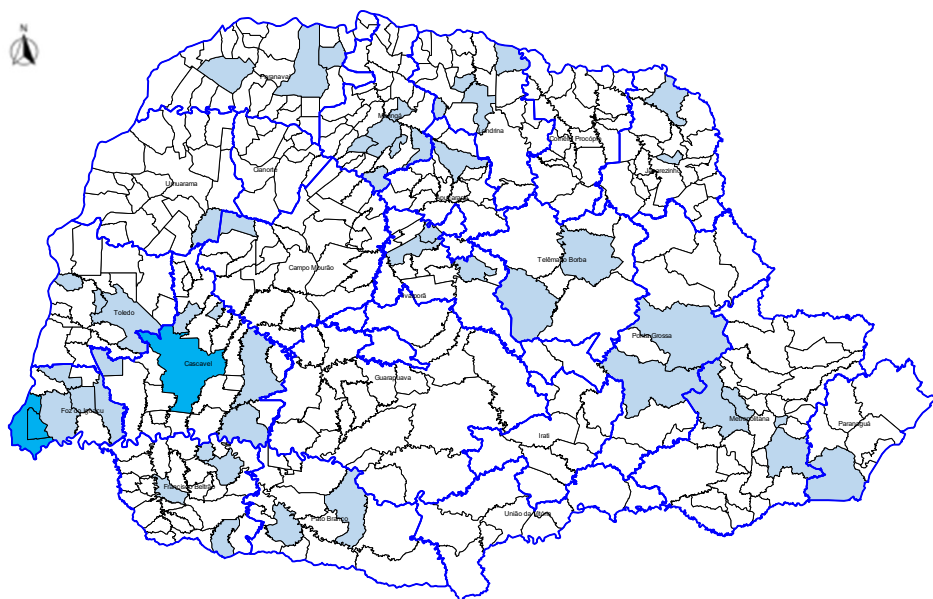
N

Paranavaí
Maringá
Londrina
Cornélio Procópio
Jacarezinho
Cianorte
Umuarama
Apucarana
Telêmaco Borba
Campo Mourão
Ivaiporã
Toledo
Ponta Grossa
Cascavel
Guarapuava
Foz do Iguaçu
Metropolitana
Paranaguá
Irati
Francisco Beltrão
Pato Branco
União da Vitória